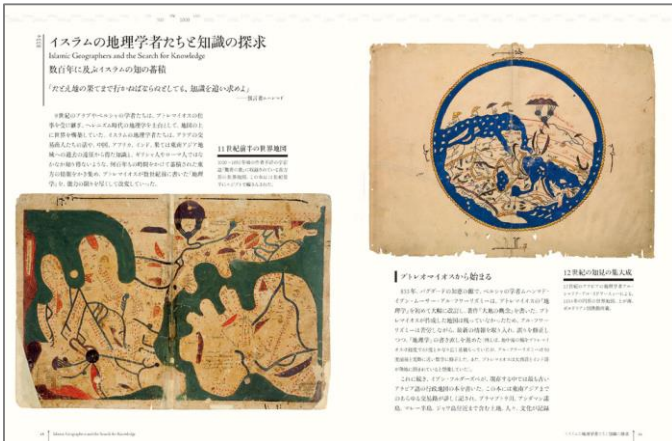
イスラムの地理学者たちと知識の探求
Islamic Geographers and the Search for Knowledge
数百年に及ぶイスラムの知の蓄積

「たとえ地の果てまで行かねばならぬとしても、知識を追い求めよ」
——預言者ムハンマド

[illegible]

11世紀前半の世界地図

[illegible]

プトレマイオスから始まる

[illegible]

12世紀の知見の集大成

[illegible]